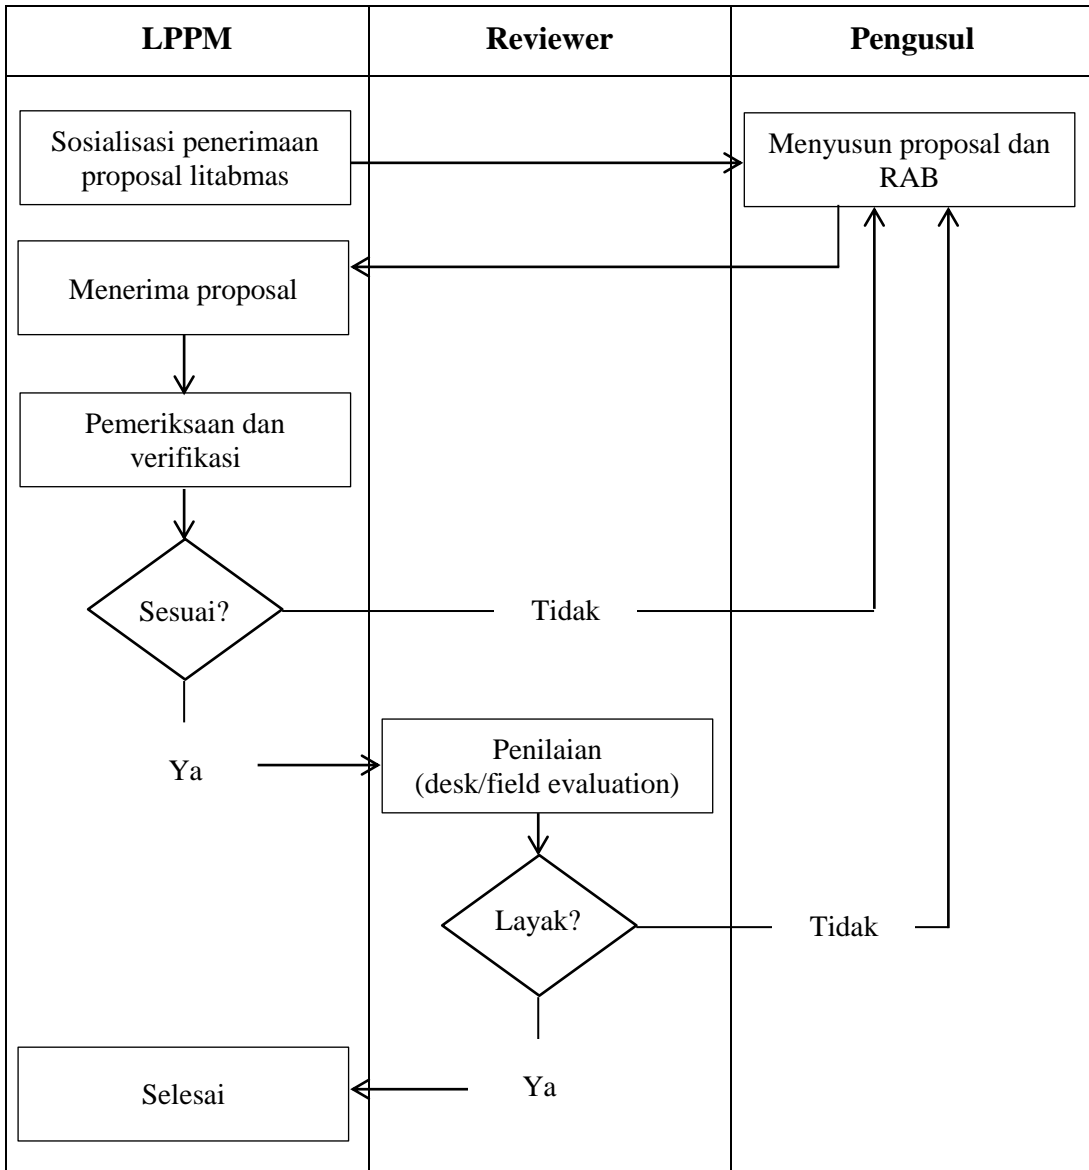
LPPM

Reviewer

Pengusul

Sosialisasi penerimaan proposal litabmas

Menyusun proposal dan RAB

Menerima proposal

Pemeriksaan dan verifikasi

Sesuai?

Tidak

Ya

Penilaian (desk/field evaluation)

Layak?

Tidak

Selesai

Ya